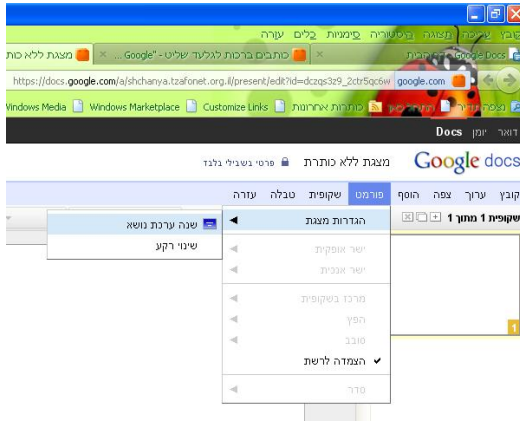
קובץ עריכה תצוגה היסטוריה סימניות כלים עזרה

מצגת ללא כות | כותבים ברכות לגלעד שליט - "Google ... | Google Docs

https://docs.google.com/a/shchanya.tzafonet.org.il/present/edit?id=dczqs3z9_2ctr5qc6w google.com

Windows Media | Windows Marketplace | Customize Links | כותרות אחרונות

Docs יומן דואר

Google docs מצגת ללא כותרת פרטי בשבילי גלעד

קובץ עריכה צפה הוסף פורמט שקופית טבלה עזרה

שקופית 1 מתוך 1

הגדרות מצגת

ישר אופקית

ישר אנכית

מרכז בשקופית

הפיך

סובב

✔ הצמדה לרשת

סדר

שנה ערכת נושא

שינוי רקע

1